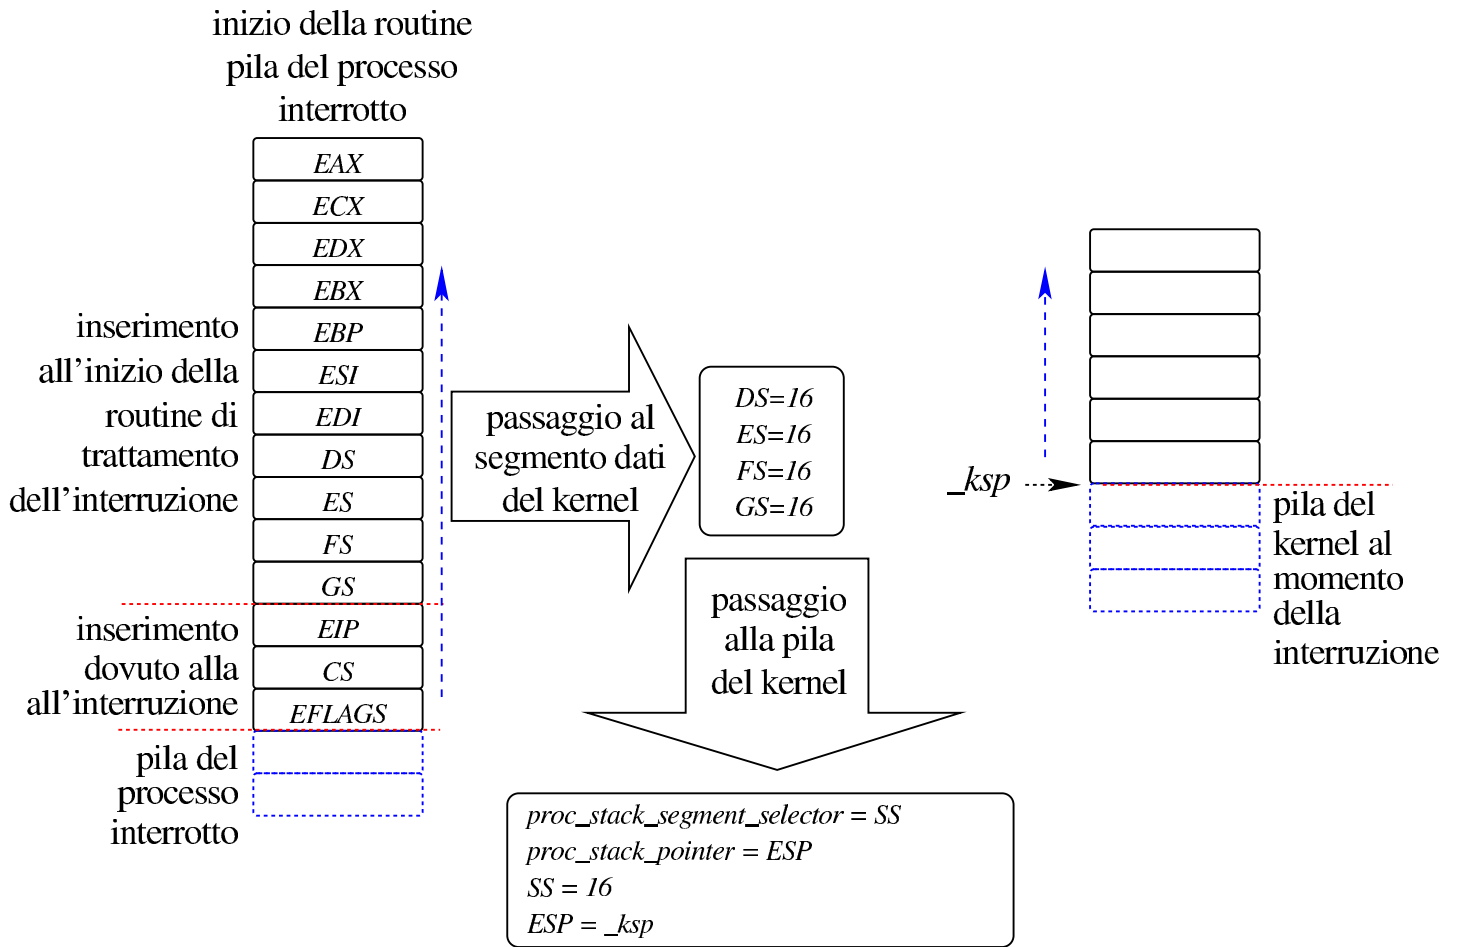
inizio della routine
pila del processo
interrotto

EAX
ECX
EDX
EBX
EBP
ESI
EDI
DS
ES
FS
GS
EIP
CS
EFLAGS

inserimento all’inizio della routine di trattamento dell’interruzione

inserimento dovuto alla all’interruzione

pila del processo interrotto

passaggio al segmento dati del kernel

DS=16
ES=16
FS=16
GS=16

passaggio alla pila del kernel

proc_stack_segment_selector = SS
proc_stack_pointer = ESP
SS = 16
ESP = _ksp

_ksp

pila del kernel al momento della interruzione